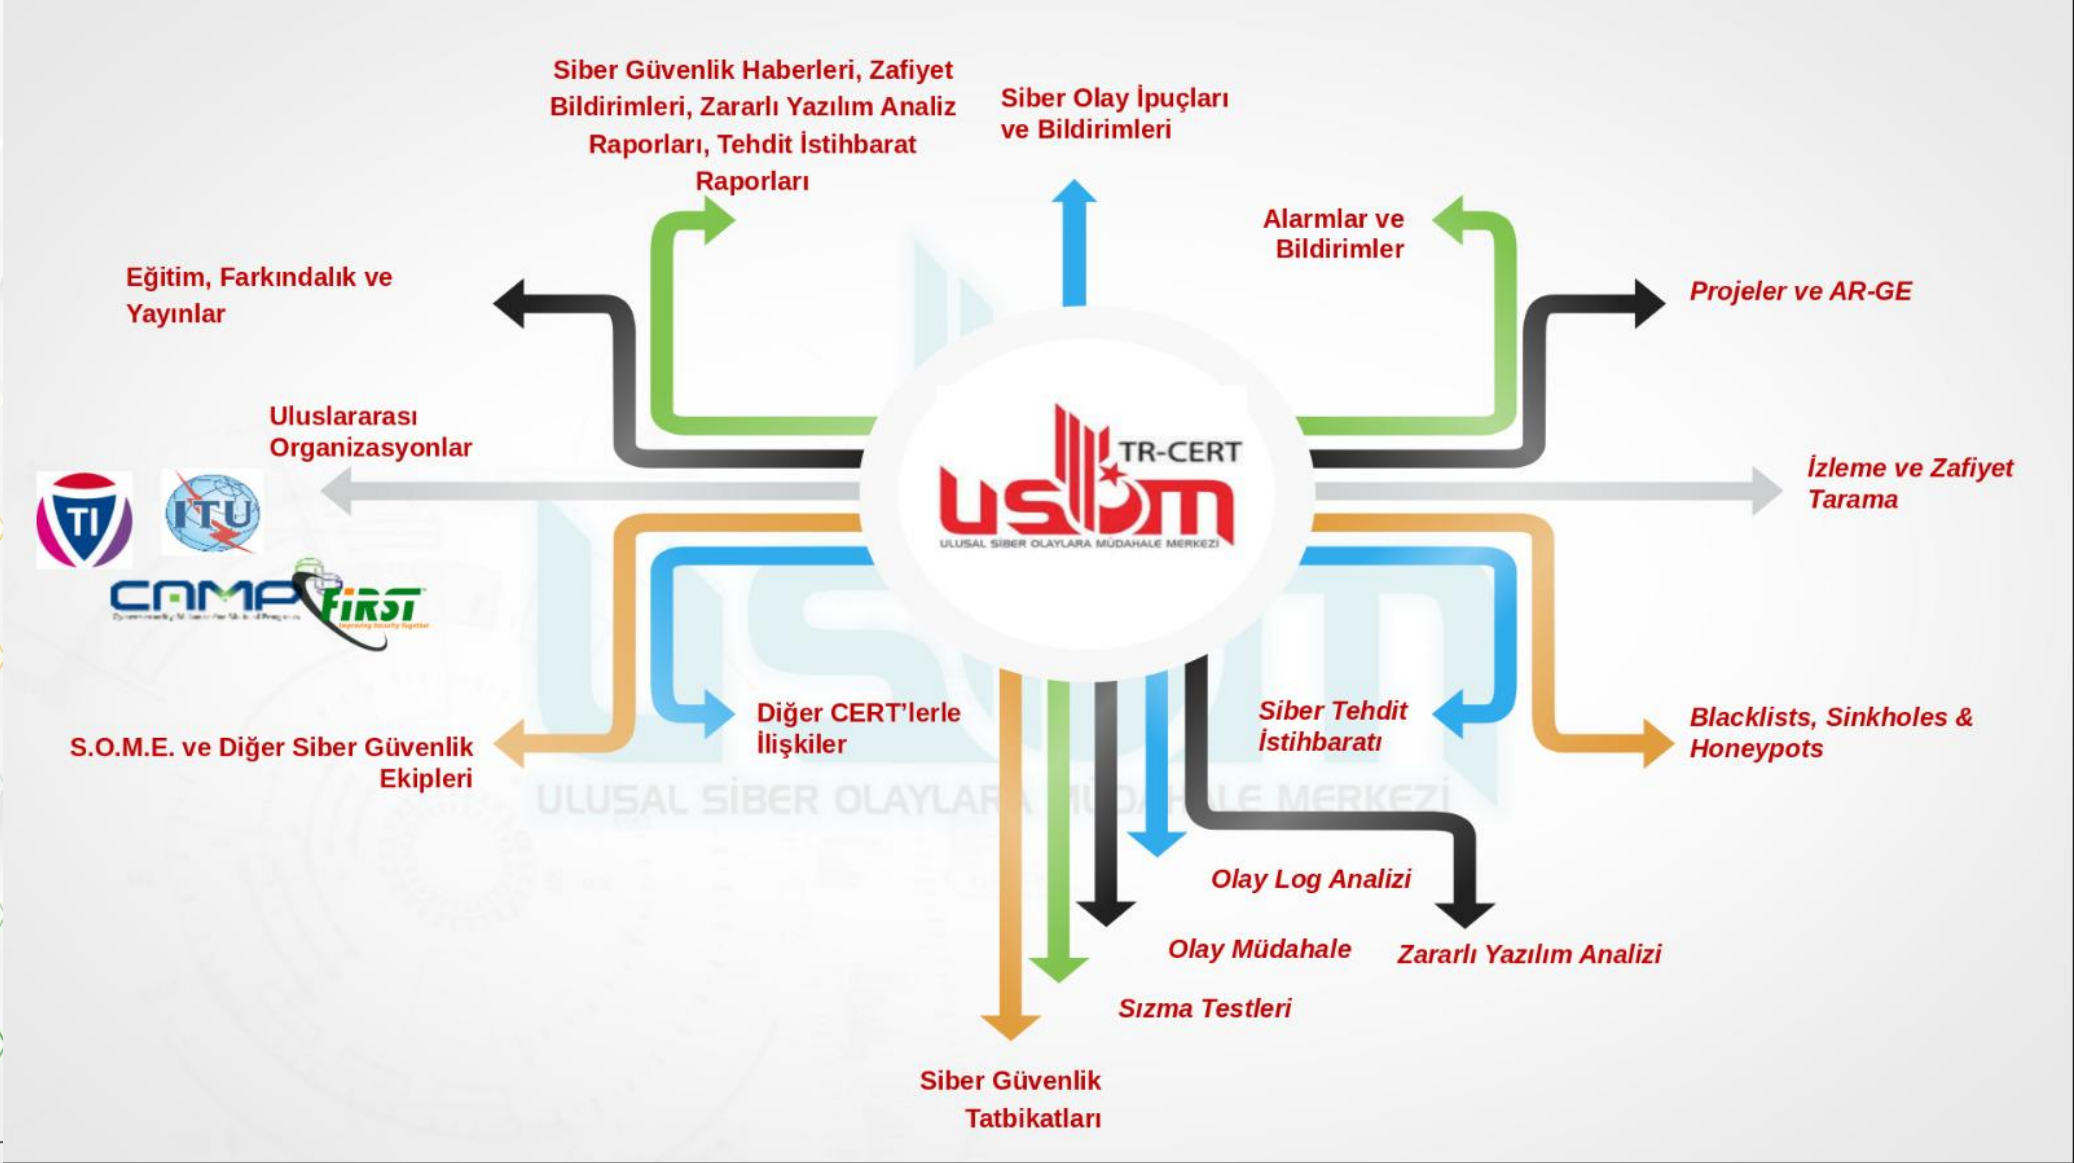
Siber Güvenlik Haberleri, Zafiyet Bildirimleri, Zararlı Yazılım Analiz Raporları, Tehdit İstihbarat Raporları

Siber Olay İpuçları ve Bildirimleri

Alarmlar ve Bildirimler

Eğitim, Farkındalık ve Yayınlar

Projeler ve AR-GE

Uluslararası Organizasyonlar

TI

ITU

CAMP

FIRST

TR-CERT

usom

ULUSAL SİBER OLAYLARA MÜDAHALE MERKEZİ

İzleme ve Zafiyet Tarama

Diğer CERT'lerle İlişkiler

Siber Tehdit İstihbaratı

Blacklists, Sinkholes & Honeypots

S.O.M.E. ve Diğer Siber Güvenlik Ekipleri

ULUSAL SİBER OLAYLARA MÜDAHALE MERKEZİ

Olay Log Analizi

Olay Müdahale

Zararlı Yazılım Analizi

Sızma Testleri

Siber Güvenlik Tatbikatları